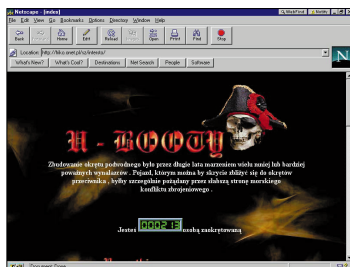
Netscape - [index]

File Edit View Go Bookmarks Options Directory Window Help

Back Forward Home Edit Reload Images Open Print Find Stop

Location: http://fiks.onet.pl/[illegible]

What's New? What's Cool? Destinations Net Search People Software

U - BOOTY

Zbudowanie okrętu podwodnego było przez długie lata marzeniem wielu mniej lub bardziej poważnych wynalazców . Pojazd, którym można by skrycie zbliżyć się do okrętów przeciwnika , byłby szczególnie pożądany przez słabszą stronę morskiego konfliktu zbrojnego .

Jesteś 000213 osobą zaskrzytowaną

Document: Done